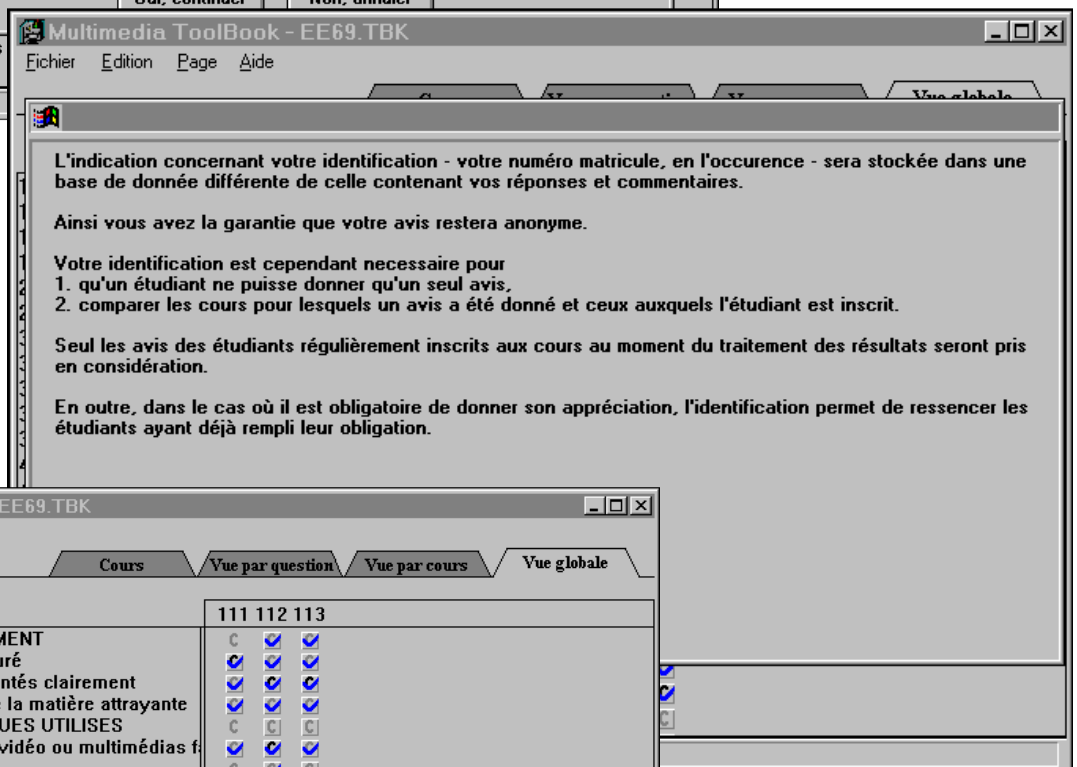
Oui, confirmer
Non, annuler

Multimedia ToolBook - EE69.TBK
Fichier Edition Page Aide

Vue globale

L'indication concernant votre identification - votre numéro matricule, en l'occurence - sera stockée dans une base de donnée différente de celle contenant vos réponses et commentaires.

Ainsi vous avez la garantie que votre avis restera anonyme.

Votre identification est cependant necessaire pour
1. qu'un étudiant ne puisse donner qu'un seul avis,
2. comparer les cours pour lesquels un avis a été donné et ceux auxquels l'étudiant est inscrit.

Seul les avis des étudiants régulièrement inscrits aux cours au moment du traitement des résultats seront pris en considération.

En outre, dans le cas où il est obligatoire de donner son appréciation, l'identification permet de ressencer les étudiants ayant déjà rempli leur obligation.

EE69.TBK

Cours
Vue par question
Vue par cours
Vue globale

| | 111 | 112 | 113 |
|---|---|---|---|
| MENT | C | ☑ | ☑ |
| uré | ☑ | ☑ | ☑ |
| ntés clairement | ☑ | ☑ | ☑ |
| e la matière attrayante | ☑ | ☑ | ☑ |
| UES UTILISES | C | C | C |
| vidéo ou multimédias f | ☑ | ☑ | ☑ |